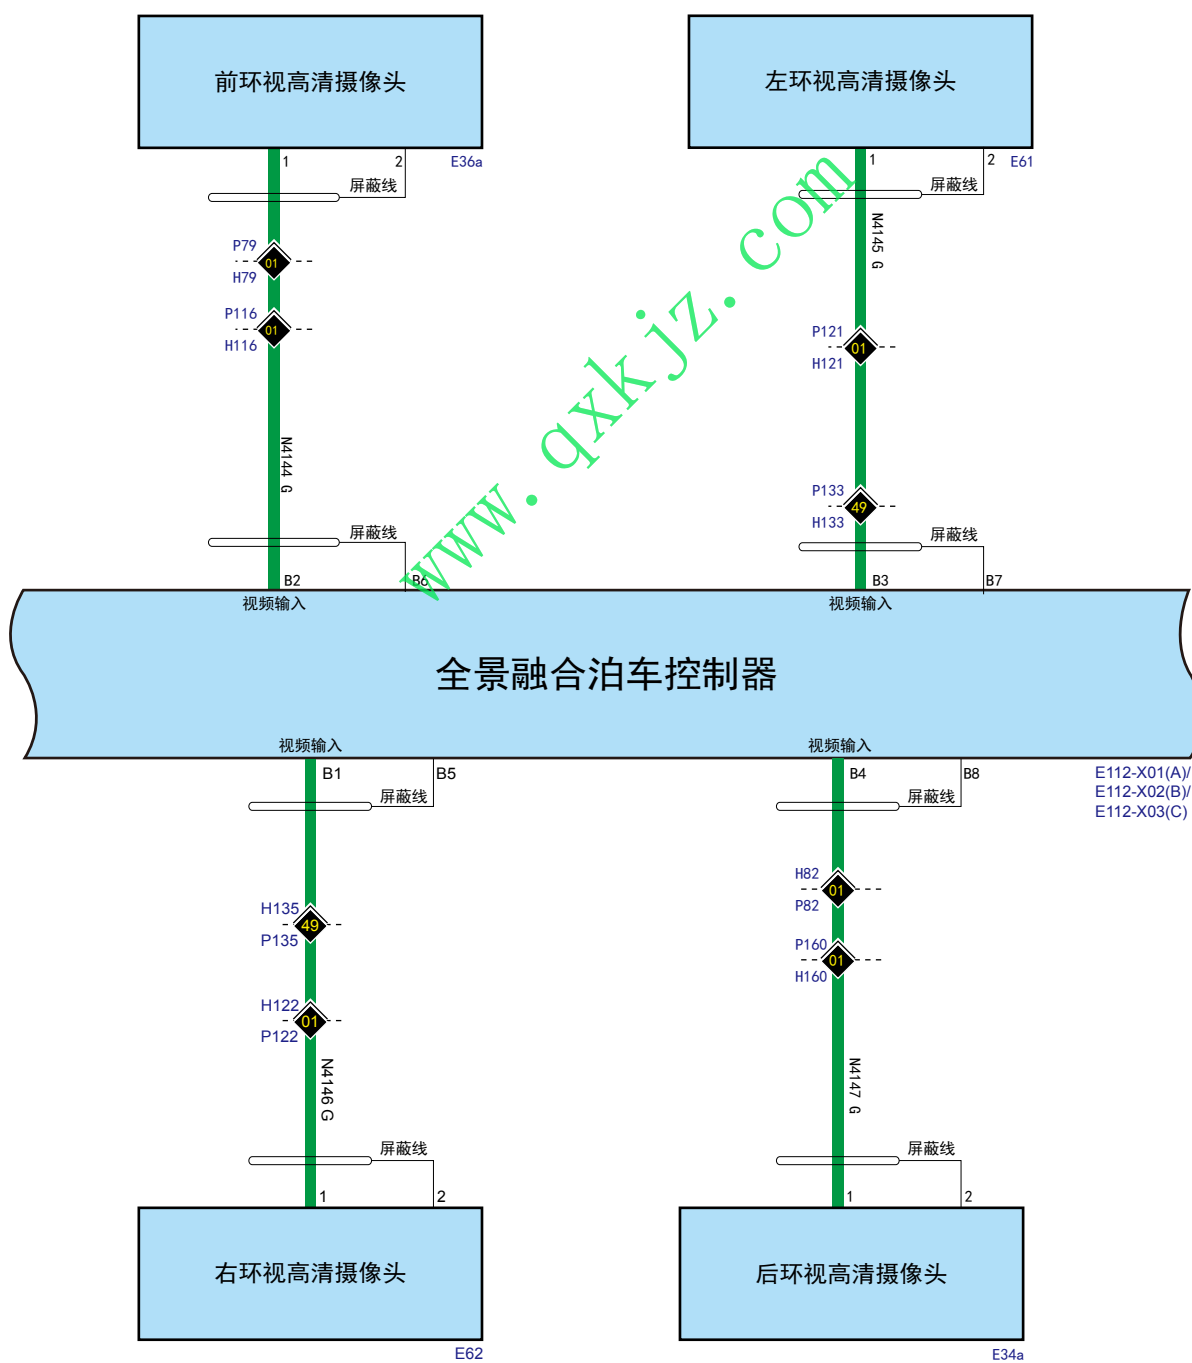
前环视高清摄像头

左环视高清摄像头

1
2
E36a
屏蔽线
P79
01
H79
P116
01
H116
N4144 G
屏蔽线
B2
B6
视频输入

1
2
E61
屏蔽线
N4145 G
P121
01
H121
P133
49
H133
屏蔽线
B3
B7
视频输入

www.qxkjz.com

全景融合泊车控制器

视频输入
B1
B5
屏蔽线
H135
49
P135
H122
01
P122
N4146 G
屏蔽线
1
2

视频输入
B4
B8
屏蔽线
H82
01
P82
P160
01
H160
N4147 G
屏蔽线
1
2

E112-X01(A)/
E112-X02(B)/
E112-X03(C)

右环视高清摄像头
E62

后环视高清摄像头
E34a